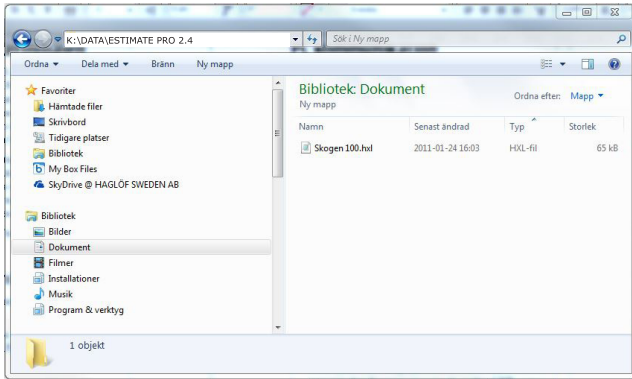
K:\DATA\ESTIMATE PRO 2.4

Sök i Ny mapp

Ordna ▾ Dela med ▾ Bränn Ny mapp

Favoriter
Hämtade filer
Skrivbord
Tidigare platser
Bibliotek
My Box Files
SkyDrive @ HAGLÖF SWEDEN AB

Bibliotek
Bilder
Dokument
Filmer
Installationer
Musik
Program & verktyg

Bibliotek: Dokument
Ny mapp

Ordna efter: Mapp ▾

| Namn | Senast ändrad | Typ | Storlek |
|---|---|---|---|
| Skogen 100.hxl | 2011-01-24 16:03 | HXL-fil | 65 kB |

1 objekt